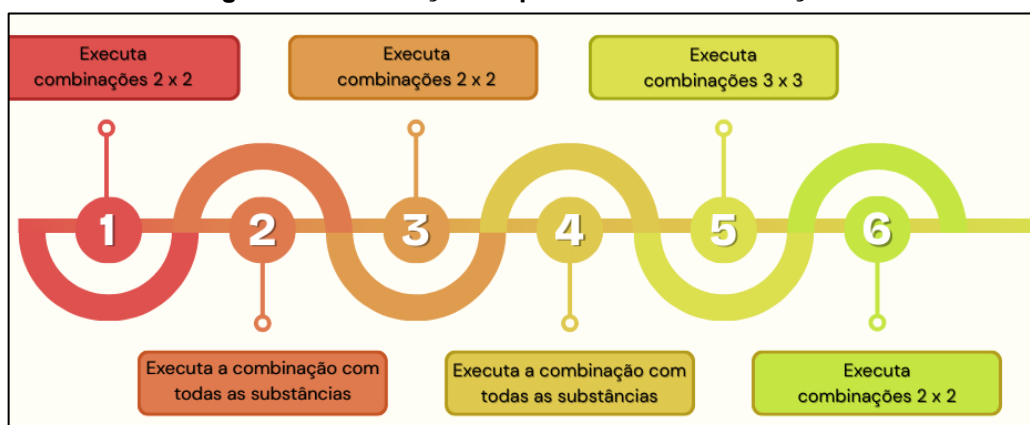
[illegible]

Executa combinações 2 x 2

Executa combinações 2 x 2

Executa combinações 3 x 3

1

2

3

4

5

6

Executa a combinação com todas as substâncias

Executa a combinação com todas as substâncias

Executa combinações 2 x 2